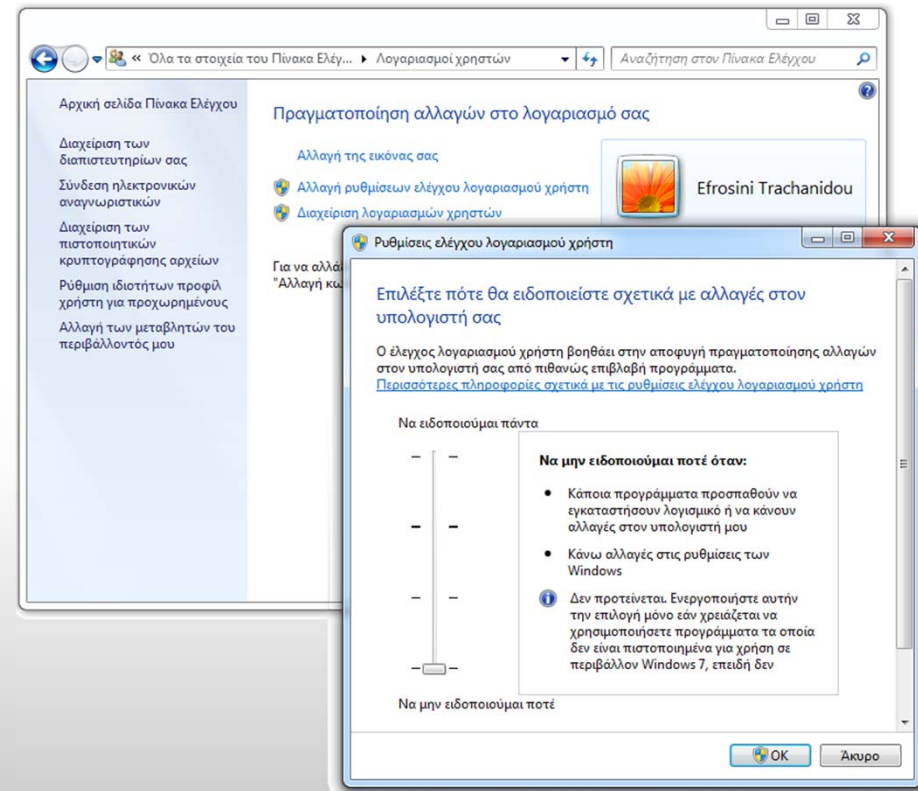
« Όλα τα στοιχεία του Πίνακα Ελέγ... ▸ Λογαριασμοί χρηστών

Αναζήτηση στον Πίνακα Ελέγχου

Αρχική σελίδα Πίνακα Ελέγχου

Διαχείριση των διαπιστευτηρίων σας

Σύνδεση ηλεκτρονικών αναγνωριστικών

Διαχείριση των πιστοποιητικών κρυπτογράφησης αρχείων

Ρύθμιση ιδιοτήτων προφίλ χρήστη για προχωρημένους

Αλλαγή των μεταβλητών του περιβάλλοντός μου

Πραγματοποίηση αλλαγών στο λογαριασμό σας

Αλλαγή της εικόνας σας

Αλλαγή ρυθμίσεων ελέγχου λογαριασμού χρήστη

Διαχείριση λογαριασμών χρηστών

Efrosini Trachanidou

Για να αλλά
"Αλλαγή κω

Ρυθμίσεις ελέγχου λογαριασμού χρήστη

Επιλέξτε πότε θα ειδοποιείστε σχετικά με αλλαγές στον υπολογιστή σας

Ο έλεγχος λογαριασμού χρήστη βοηθάει στην αποφυγή πραγματοποίησης αλλαγών στον υπολογιστή σας από πιθανώς επιβλαβή προγράμματα.
Περισσότερες πληροφορίες σχετικά με τις ρυθμίσεις ελέγχου λογαριασμού χρήστη

Να ειδοποιούμαι πάντα

Να μην ειδοποιούμαι ποτέ όταν:

• Κάποια προγράμματα προσπαθούν να εγκαταστήσουν λογισμικό ή να κάνουν αλλαγές στον υπολογιστή μου

• Κάνω αλλαγές στις ρυθμίσεις των Windows

Δεν προτείνεται. Ενεργοποιήστε αυτήν την επιλογή μόνο εάν χρειάζεται να χρησιμοποιήσετε προγράμματα τα οποία δεν είναι πιστοποιημένα για χρήση σε περιβάλλον Windows 7, επειδή δεν

Να μην ειδοποιούμαι ποτέ

OK

Άκυρο